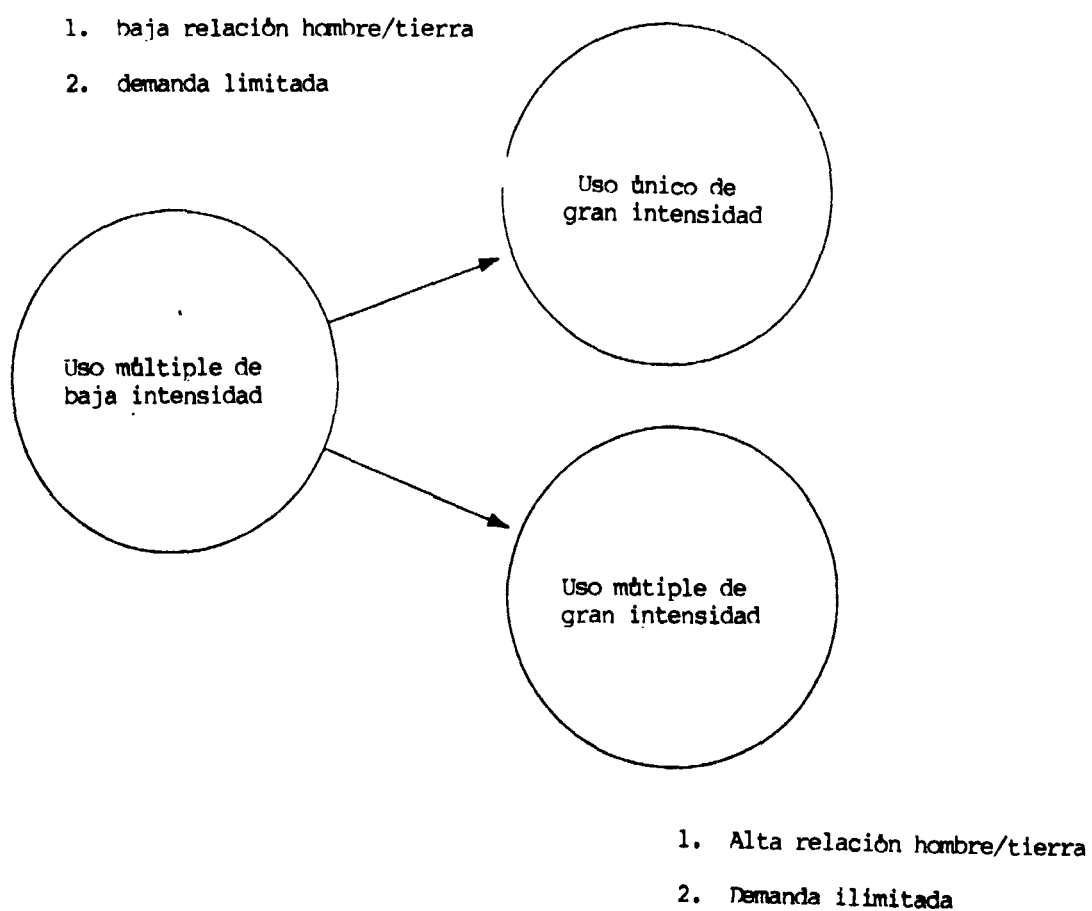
1. baja relación hombre/tierra

2. demanda limitada

Uso único de gran intensidad

Uso múltiple de baja intensidad

Uso mútiple de gran intensidad

1. Alta relación hombre/tierra

2. Demanda ilimitada